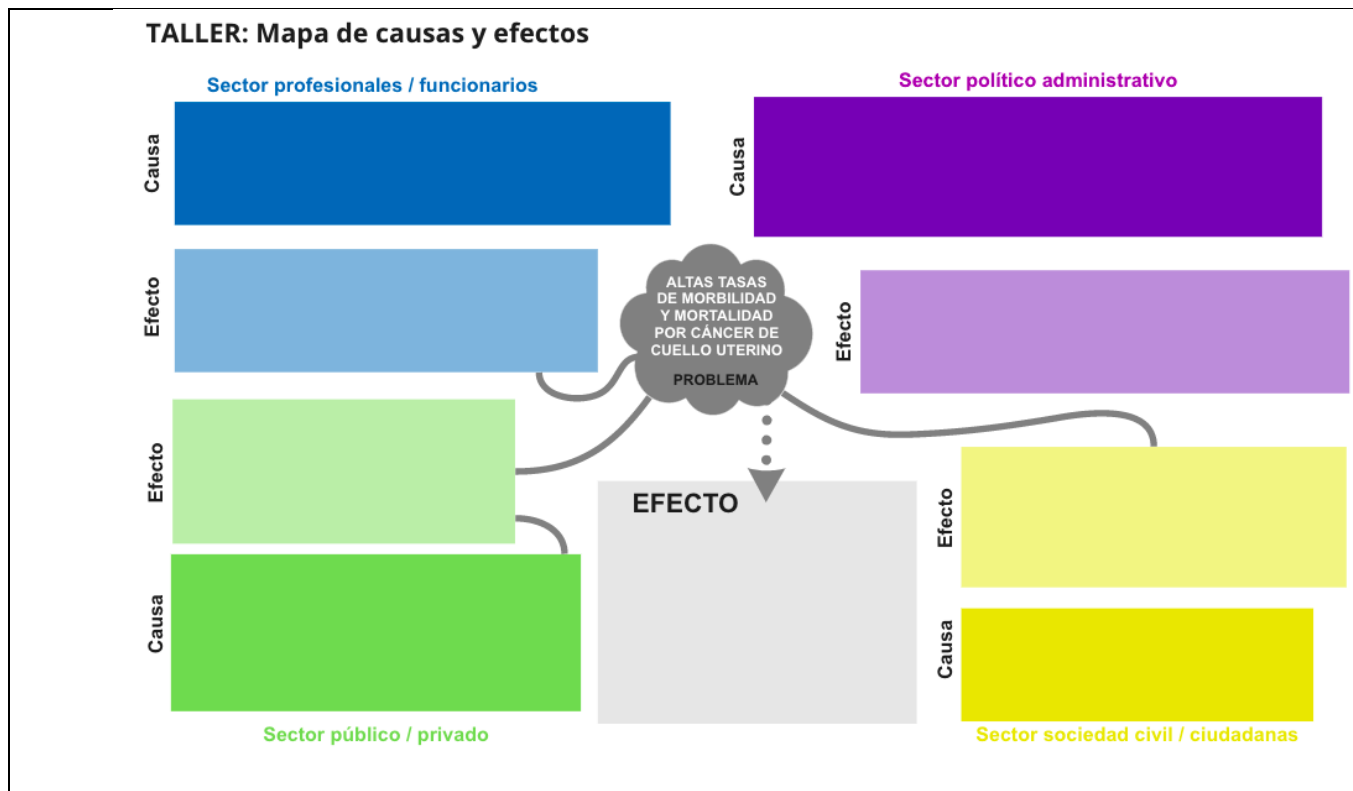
TALLER: Mapa de causas y efectos

Sector profesionales / funcionarios

Causa

Efecto

Sector político administrativo

Causa

Efecto

ALTAS TASAS DE MORBILIDAD Y MORTALIDAD POR CÁNCER DE CUELLO UTERINO

PROBLEMA

Efecto

Causa

EFECTO

Efecto

Causa

Sector público / privado

Sector sociedad civil / ciudadanas